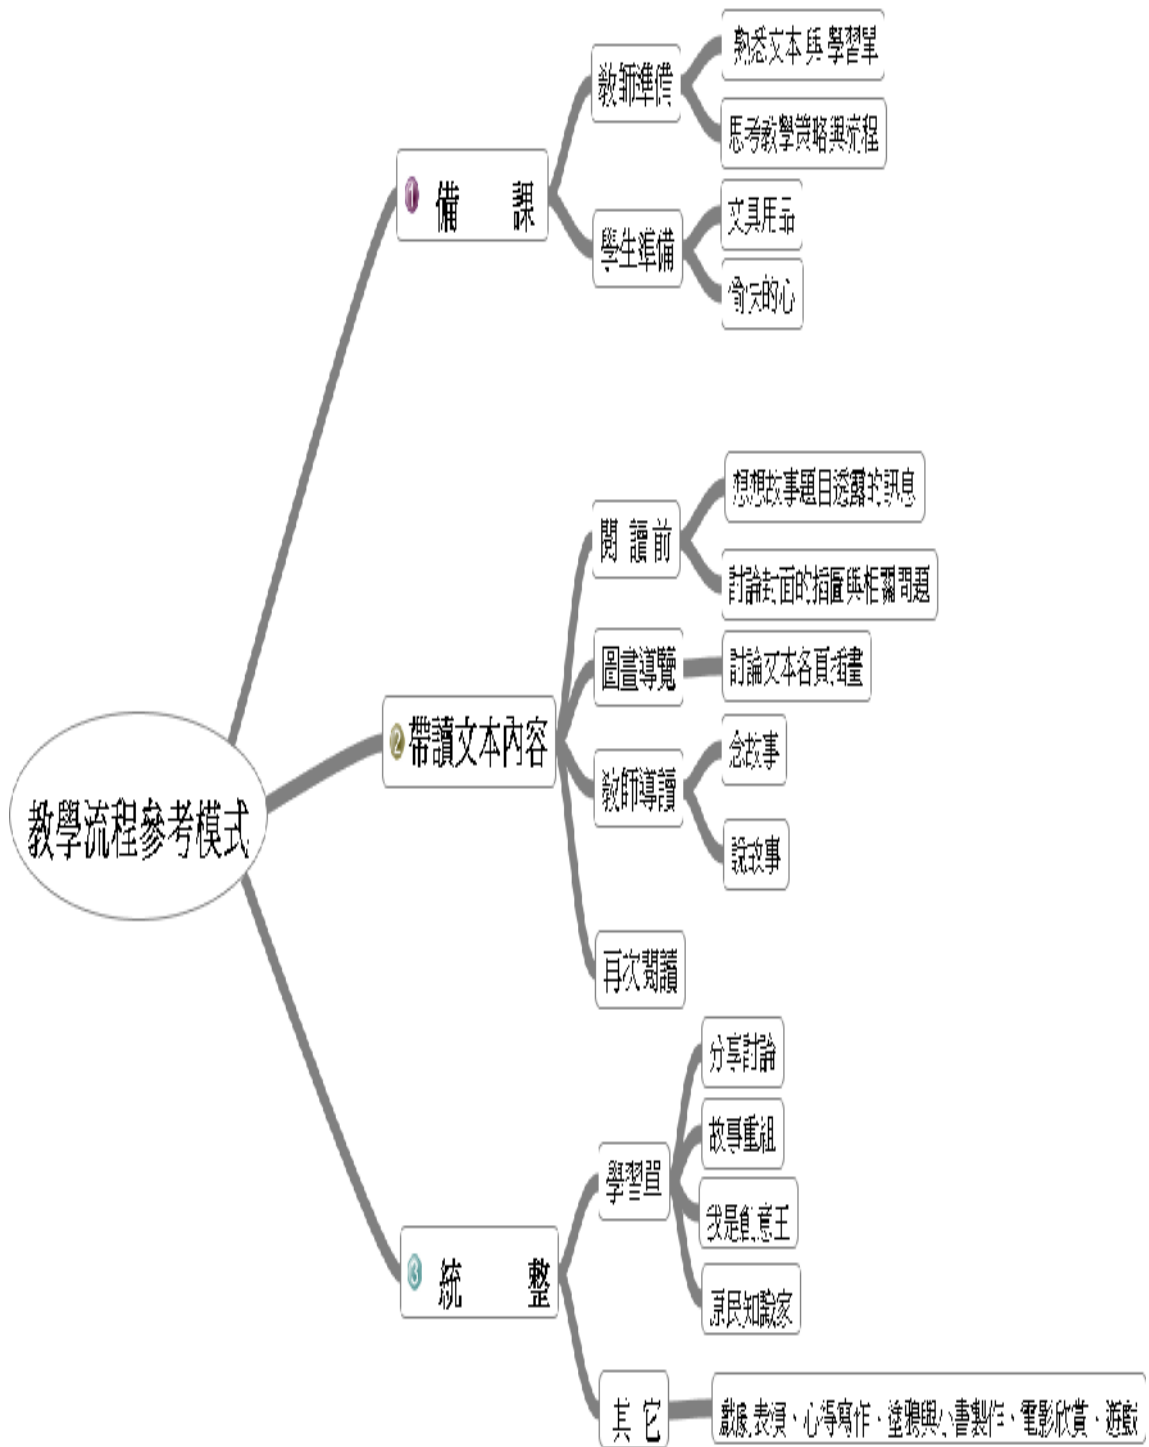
教學流程參考模式

1 備 課
教師準備
熟悉文本與學習單
思考教學策略與流程
學生準備
文具用品
愉快的心

2 帶讀文本內容
閱 讀 前
想想故事題目透露的訊息
討論封面的插圖與相關問題
圖畫導覽
討論文本各頁插畫
教師導讀
念故事
說故事
再次閱讀

3 統 整
學習單
分享討論
故事重組
我是創意王
原民知識家
其 它
戲劇表演、心得寫作、塗鴉與小書製作、電影欣賞、遊戲